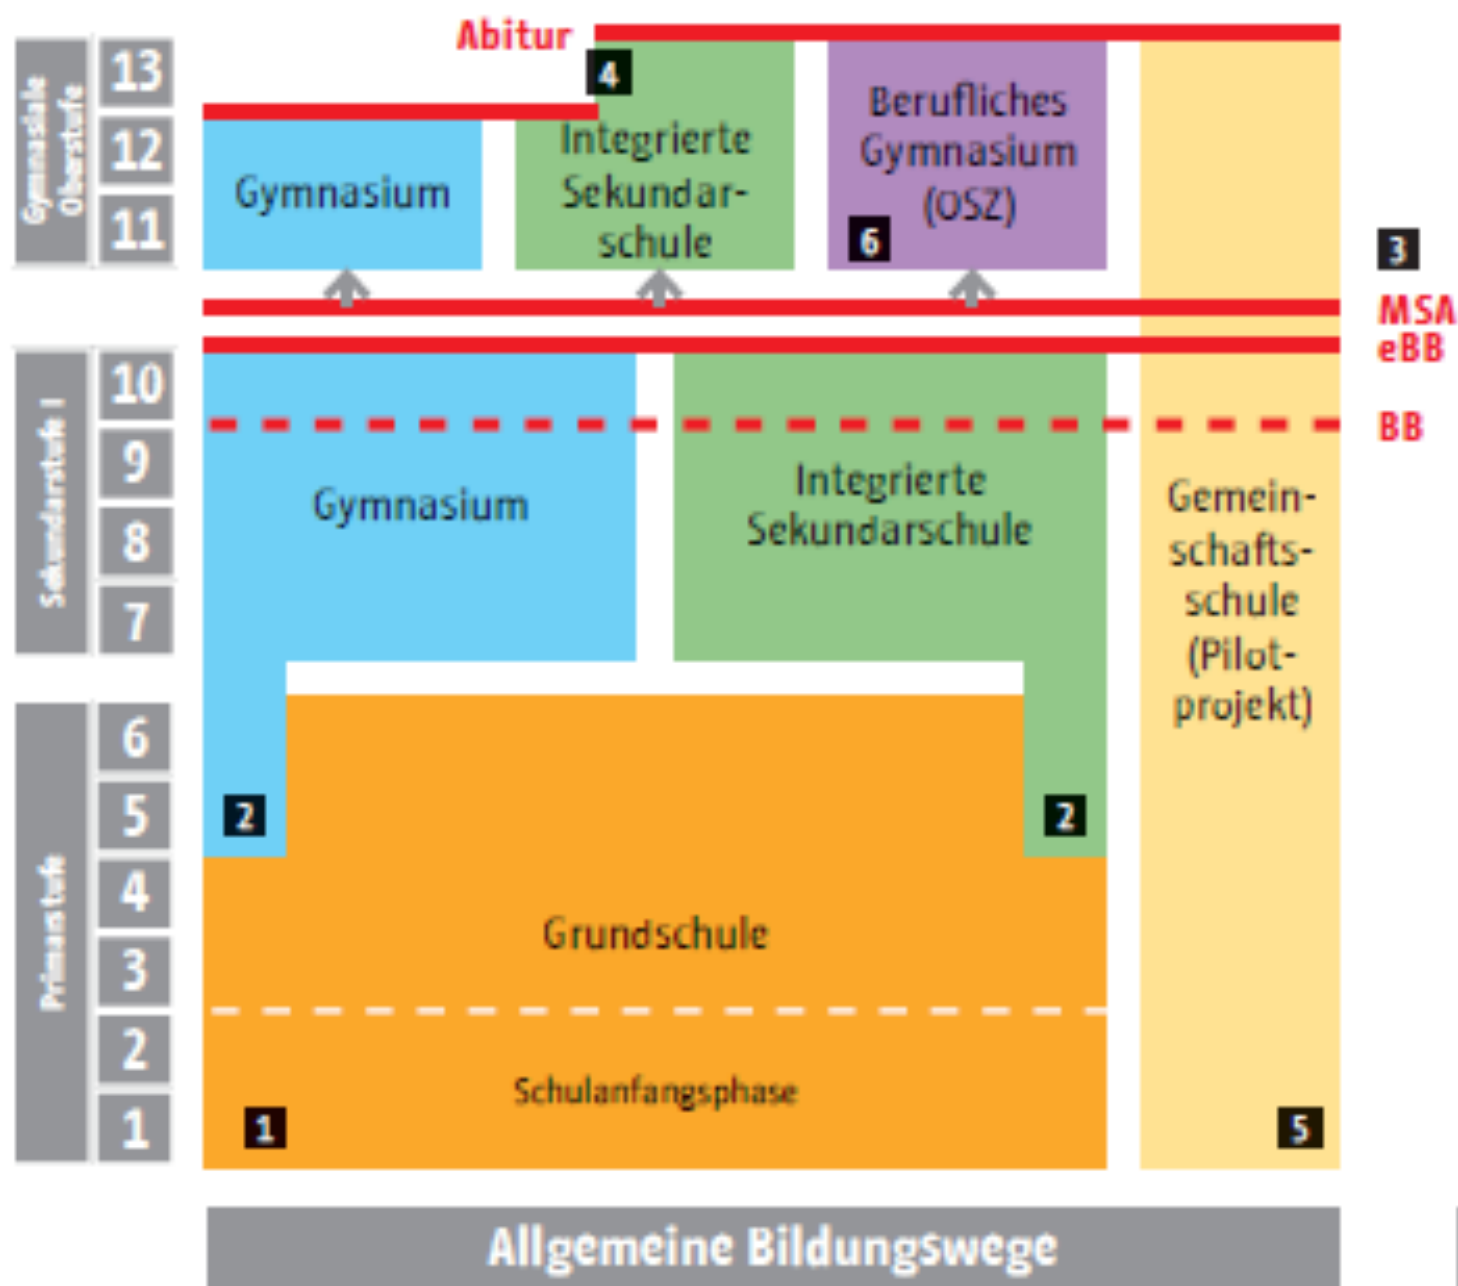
Gymnasiale Oberstufe
13
12
11
Abitur
4
Gymnasium
Integrierte Sekundarschule
Berufliches Gymnasium (OSZ)
6
3
MSA
eBB
BB
Sekundarstufe I
10
9
8
7
Gymnasium
Integrierte Sekundarschule
Gemeinschaftsschule (Pilotprojekt)
Primarstufe
6
5
4
3
2
1
2
2
Grundschule
Schulanfangsphase
1
5
Allgemeine Bildungswege